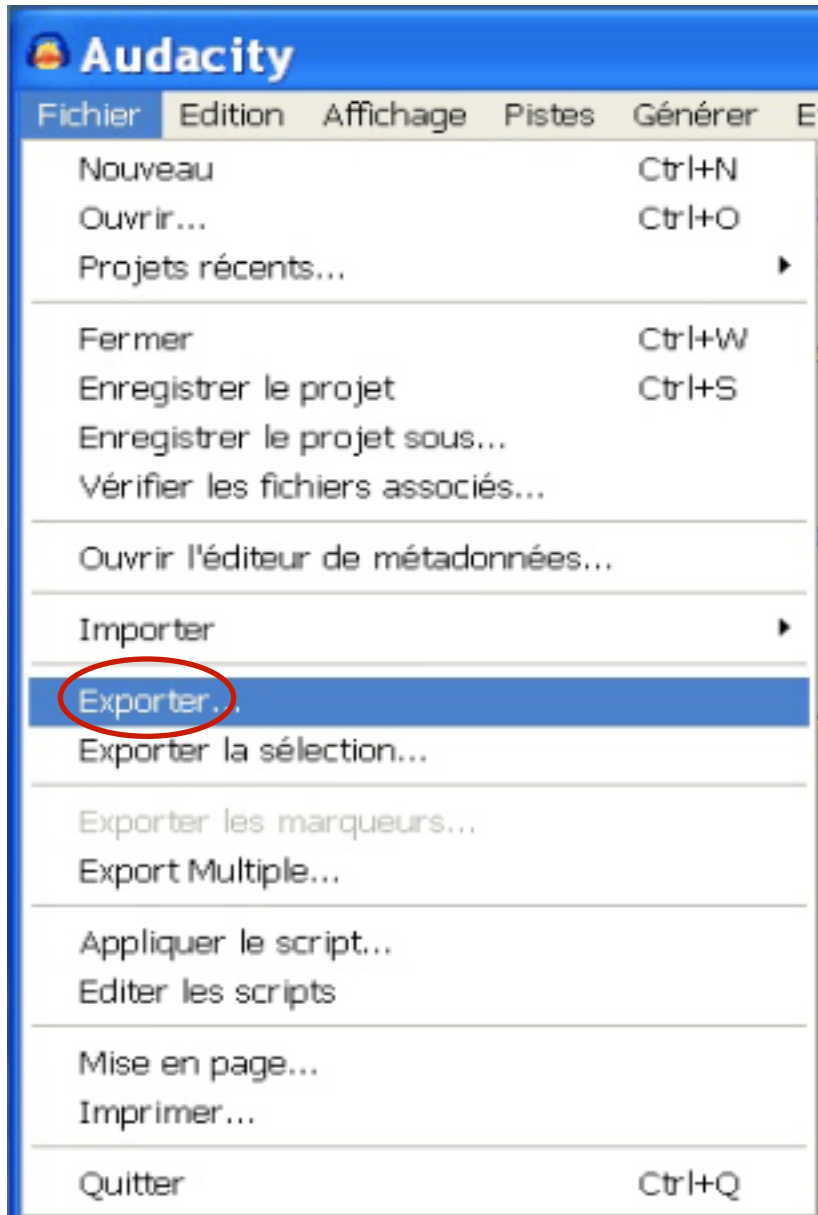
Audacity

Fichier Edition Affichage Pistes Générer E

Nouveau Ctrl+N
Ouvrir... Ctrl+O
Projets récents...

Fermer Ctrl+W
Enregistrer le projet Ctrl+S
Enregistrer le projet sous...
Vérifier les fichiers associés...

Ouvrir l'éditeur de métadonnées...

Importer

Exporter...
Exporter la sélection...

Exporter les marqueurs...
Export Multiple...

Appliquer le script...
Editer les scripts

Mise en page...
Imprimer...

Quitter Ctrl+Q